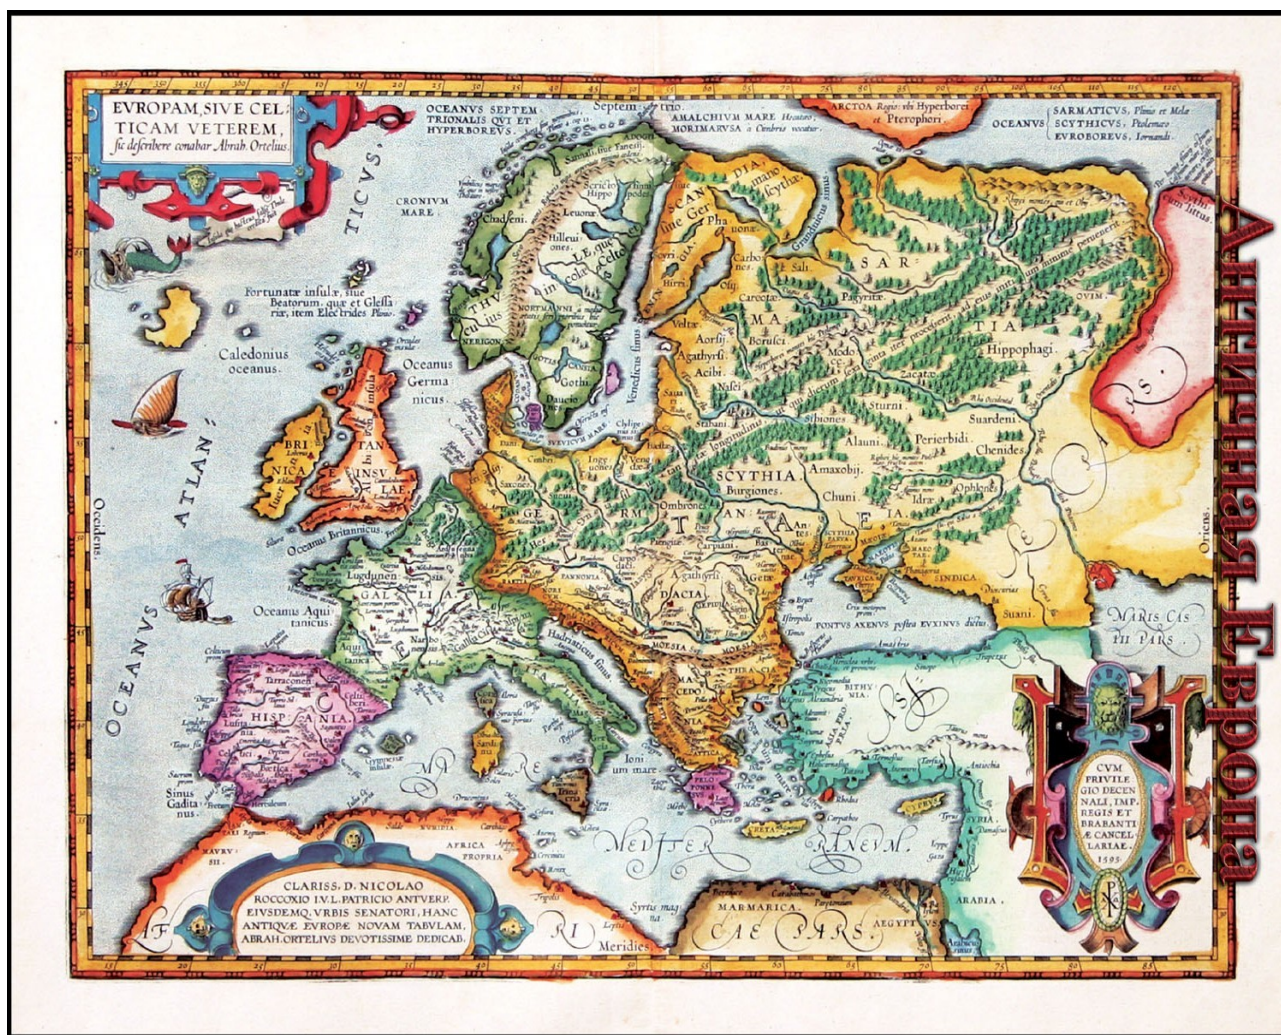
Античная Европа

EVROPAM, SIVE CELTICAM VETEREM, sic describere conabar Abrah. Ortelius.

OCEANVS SEPTEMTRIONALIS QVI ET HYPERBOREVS.

Septemtrio.

AMALCHIVM MARE Hecataeo. MORIMARVSA a Cimbris vocatur.

ARCTOA Regio: ubi Hyperborei et Pterophori

OCEANVS SARMATICVS, Plinio et Melae SCYTHICVS, Ptolemaeo EVROBOREVS, Iornandi.

CRONIVM MARE

ATLANTICVS

Fortunatae insulae, siue Beatorum, quae et Glessariae, item Electrides Plinio.

Caledonius oceanus.

Oceanus Germanicus.

BRITANNICA

TAN INSVLAE

Oceanus Britannicus.

OCEANVS ATLANTICVS

Occidens.

Oceanus Aquitanicus.

GALLIA

Lugdunen.

Aquitanica

HISPANIA

Tarraconen.

Sinus Gaditanus.

SCANDIA

THVLE

NORMANNI

Gothi

Venedicus sinus

SARMATIA

SCYTHIA

Hippophagi

Alauni

Suardeni

Chenides

Perierbidi

Amaxobij

Chuni

GERMANIA

PANNONIA

DACIA

MOESIA

MACEDONIA

PELOPONNESUS

Hadriaticus sinus.

PONTVS AXENVS postea EVXINVS dictus.

MARIS CASPII PARS.

ASIA

BITHYNIA

CYPRVS

CRETA

SYRIA

ARABIA

Ionium mare

MEDITERRANEVM.

MAVRVSII

AFRICA PROPRIA

Syrtis magna

MARMARICA

AEGYPTVS

Meridies

Oriens.

CLARISS. D. NICOLAO ROCCOXIO I.V.L. PATRICIO ANTVERP. EIVSDEMQ. VRBIS SENATORI, HANC ANTIQVAE EVROPAE NOVAM TABVLAM, ABRAH. ORTELIVS DEVOTISSIME DEDICAB.

CVM PRIVILEGIO DECENNALI, IMP. REGIS ET BRABANTIAE CANCELLARIAE. 1595